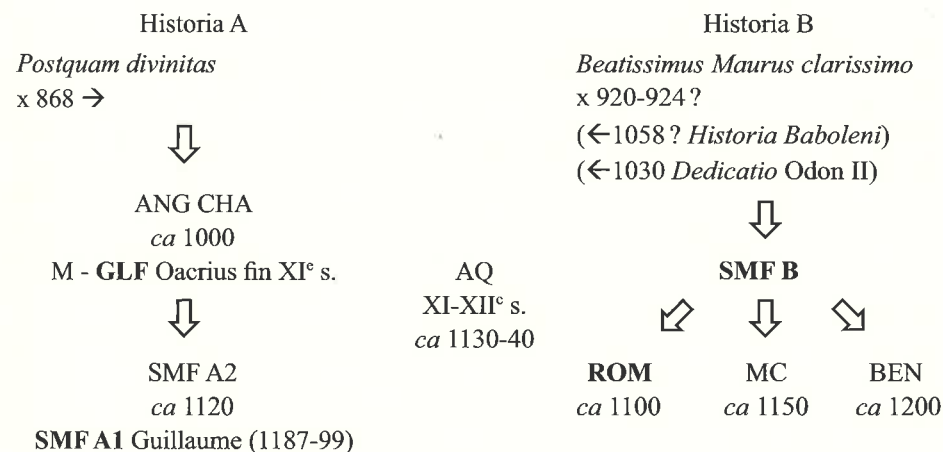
Historia A

*Postquam divinitas*
x 868 →

ANG CHA
*ca* 1000
M - **GLF** Oacrius fin XI$^{e}$ s.

SMF A2
*ca* 1120
**SMF A1** Guillaume (1187-99)

AQ
XI-XII$^{e}$ s.
*ca* 1130-40

Historia B

*Beatissimus Maurus clarissimo*
x 920-924 ?
(←1058 ? *Historia Baboleni*)
(←1030 *Dedicatio* Odon II)

**SMF B**

**ROM**
*ca* 1100

MC
*ca* 1150

BEN
*ca* 1200